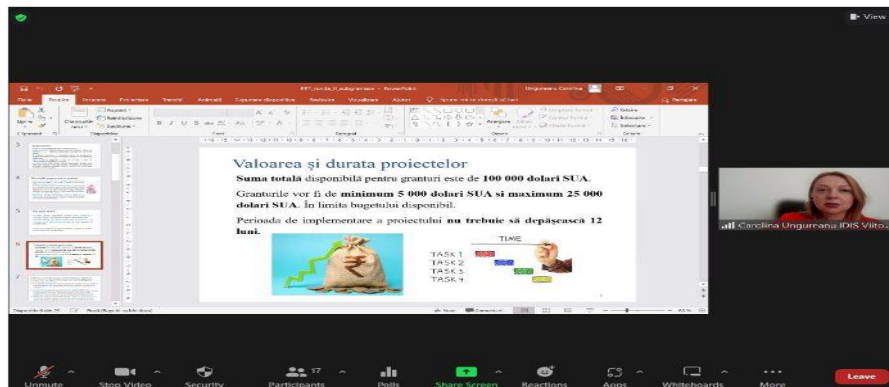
View

Valoarea şi durata proiectelor

Suma totală disponibilă pentru granturi este de 100 000 dolari SUA.

Granturile vor fi de minimum 5 000 dolari SUA şi maximum 25 000 dolari SUA. În limita bugetului disponibil.

Perioada de implementare a proiectului nu trebuie să depăşească 12 luni.

TIME

TASK 1
TASK 2
TASK 3
TASK 4

Carolina Ungureanu IDIS Viitorul

Unmute
Stop Video
Security
Participants 57
Polls
Share Screen
Reactions
Apps
Whiteboards
More
Leave